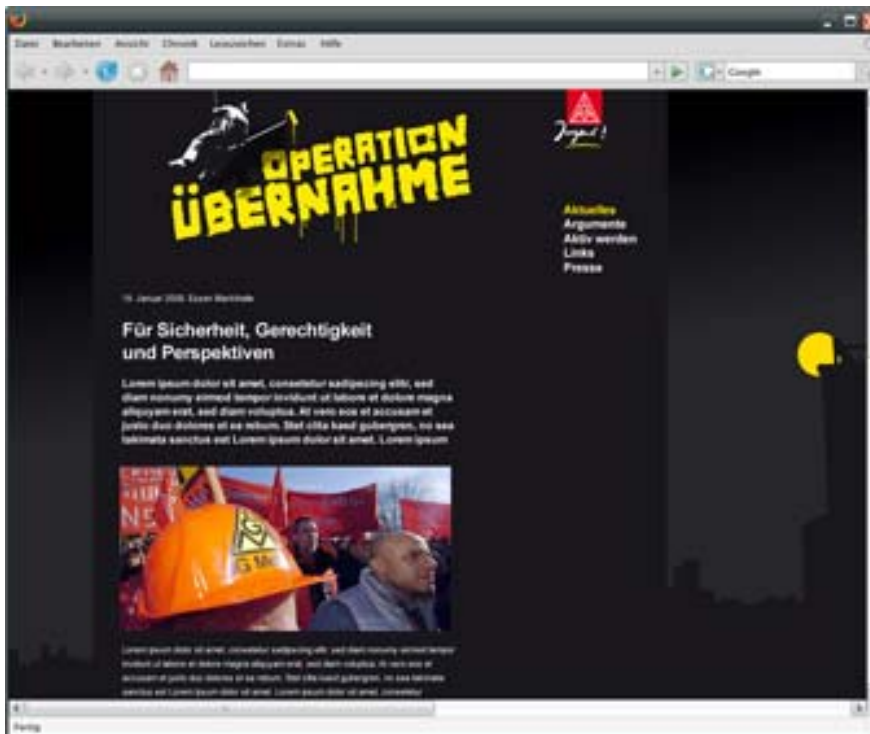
Datei Bearbeiten Ansicht Chronik Lesezeichen Extras Hilfe

Google

OPERATION ÜBERNAHME

Jugend!

Aktuelles
Argumente
Aktiv werden
Links
Presse

15. Januar 2009, Essen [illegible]

Für Sicherheit, Gerechtigkeit und Perspektiven

Lorem ipsum dolor sit amet, consetetur sadipscing elitr, sed diam nonumy eirmod tempor invidunt ut labore et dolore magna aliquyam erat, sed diam voluptua. At vero eos et accusam et justo duo dolores et ea rebum. Stet clita kasd gubergren, no sea takimata sanctus est Lorem ipsum dolor sit amet. Lorem ipsum

IG M

Lorem ipsum dolor sit amet, consetetur sadipscing elitr, sed diam nonumy eirmod tempor invidunt ut labore et dolore magna aliquyam erat, sed diam voluptua. At vero eos et accusam et justo duo dolores et ea rebum. Stet clita kasd gubergren, no sea takimata sanctus est Lorem ipsum dolor sit amet. Lorem ipsum dolor sit amet, consetetur

Fertig